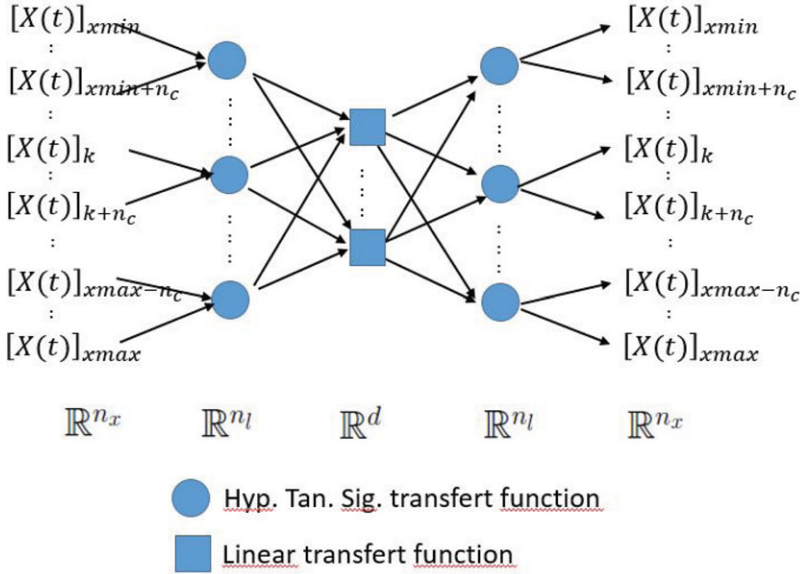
$[X(t)]_{xmin}$
:
$[X(t)]_{xmin+n_c}$
:
$[X(t)]_k$
$[X(t)]_{k+n_c}$
:
$[X(t)]_{xmax-n_c}$
:
$[X(t)]_{xmax}$

$[X(t)]_{xmin}$
$[X(t)]_{xmin+n_c}$
:
$[X(t)]_k$
$[X(t)]_{k+n_c}$
:
$[X(t)]_{xmax-n_c}$
:
$[X(t)]_{xmax}$

$\mathbb{R}^{n_x}$ $\mathbb{R}^{n_l}$ $\mathbb{R}^d$ $\mathbb{R}^{n_l}$ $\mathbb{R}^{n_x}$

Hyp. Tan. Sig. transfert function

Linear transfert function